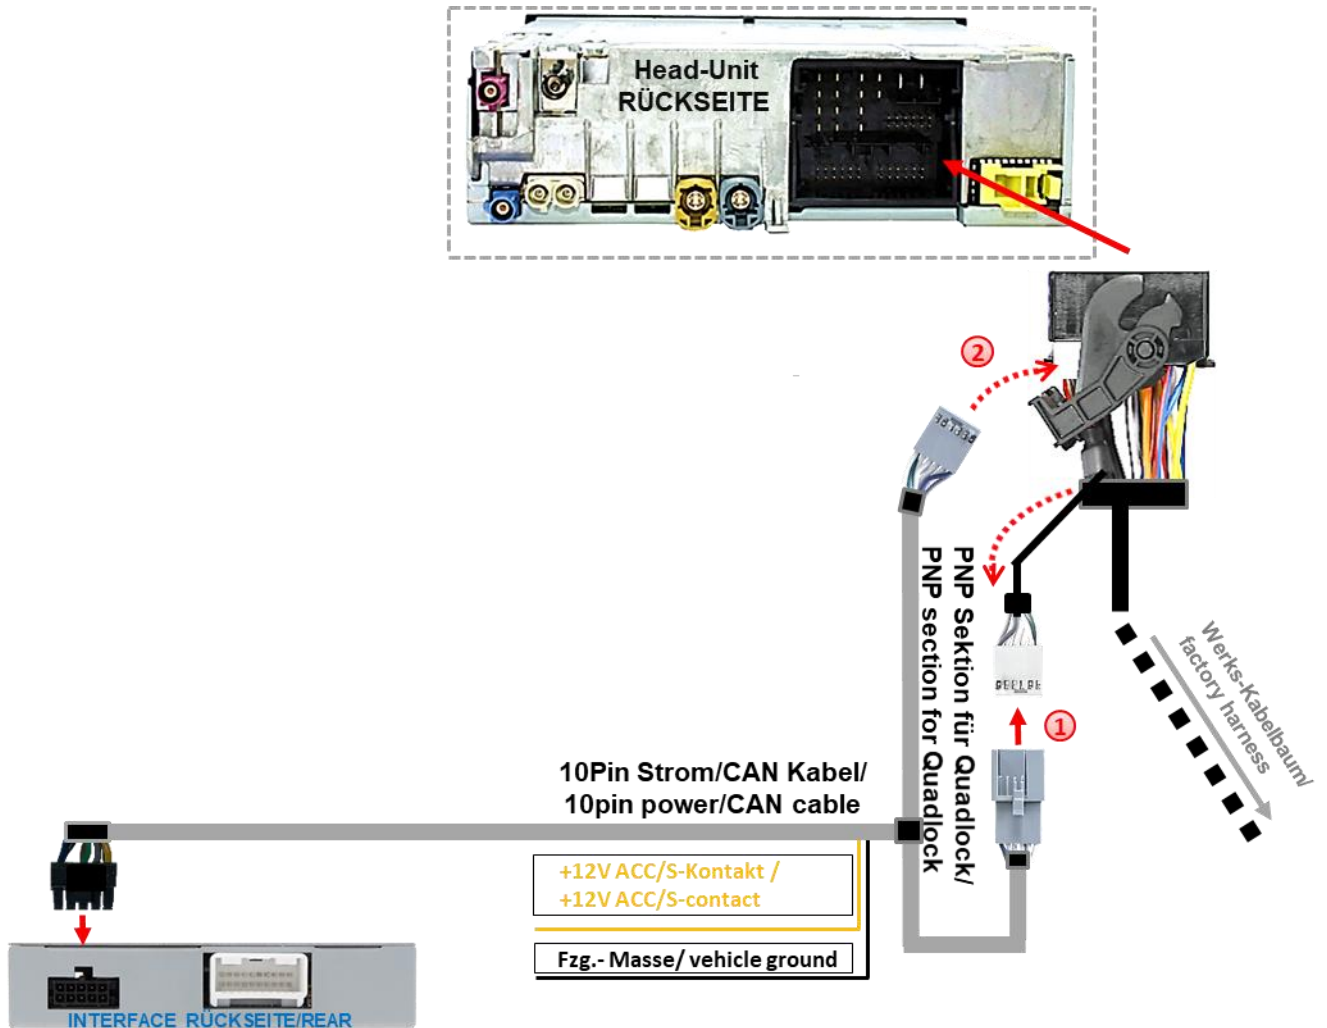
Head-Unit
RÜCKSEITE

2

PNP Sektion für Quadlock/
PNP section for Quadlock

1

Werks-Kabelbaum/
factory harness

10Pin Strom/CAN Kabel/
10pin power/CAN cable

+12V ACC/S-Kontakt /
+12V ACC/S-contact

Fzg.- Masse/ vehicle ground

INTERFACE RÜCKSEITE/REAR